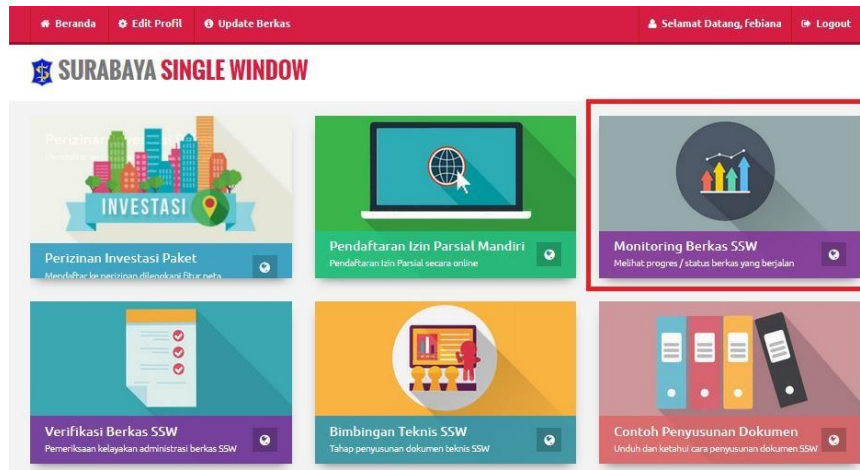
Beranda Edit Profil Update Berkas Selamat Datang, febiana Logout

SURABAYA SINGLE WINDOW

Perizinan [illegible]

INVESTASI

Perizinan Investasi Paket
Mendaftar ke perizinan dilengkapi fitur peta

Pendaftaran Izin Parsial Mandiri
Pendaftaran Izin Parsial secara online

Monitoring Berkas SSW
Melihat progres / status berkas yang berjalan

Verifikasi Berkas SSW
Pemeriksaan kelayakan administrasi berkas SSW

Bimbingan Teknis SSW
Tahap penyusunan dokumen teknis SSW

Contoh Penyusunan Dokumen
Unduh dan ketahui cara penyusunan dokumen SSW